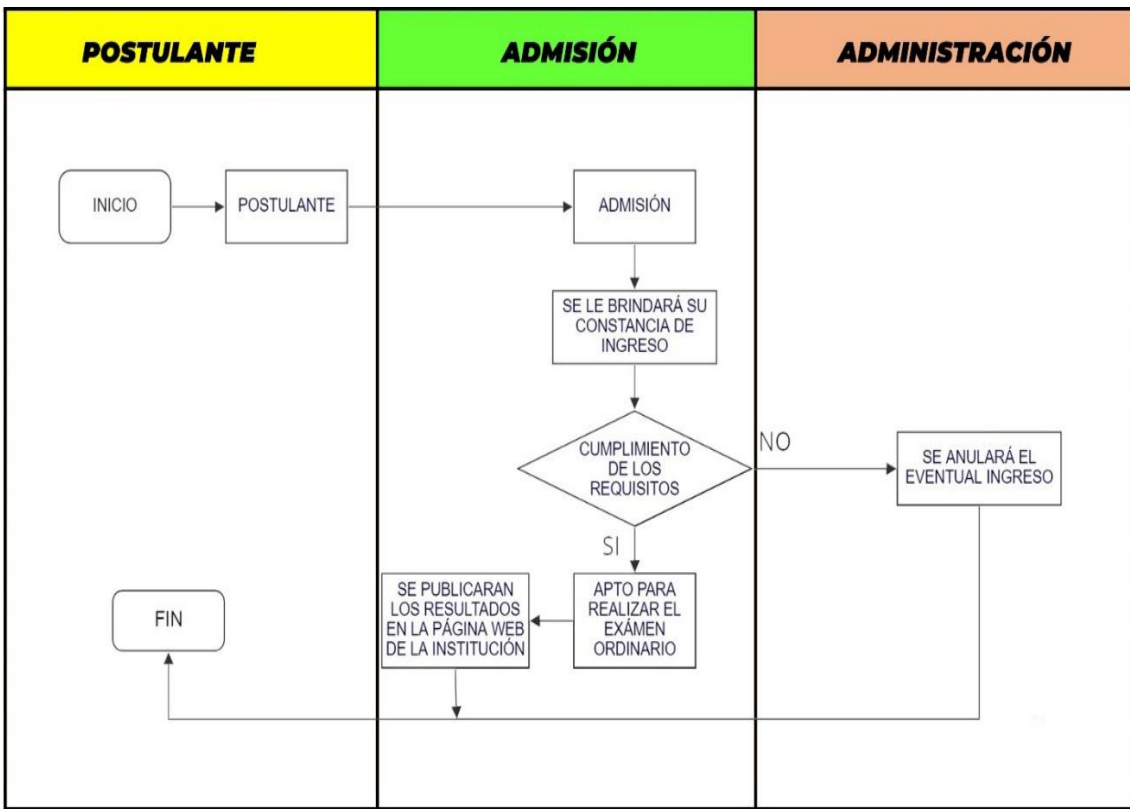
POSTULANTE

ADMISIÓN

ADMINISTRACIÓN

INICIO

POSTULANTE

ADMISIÓN

SE LE BRINDARÁ SU CONSTANCIA DE INGRESO

CUMPLIMIENTO DE LOS REQUISITOS

NO

SE ANULARÁ EL EVENTUAL INGRESO

SI

APTO PARA REALIZAR EL EXÁMEN ORDINARIO

SE PUBLICARAN LOS RESULTADOS EN LA PÁGINA WEB DE LA INSTITUCIÓN

FIN